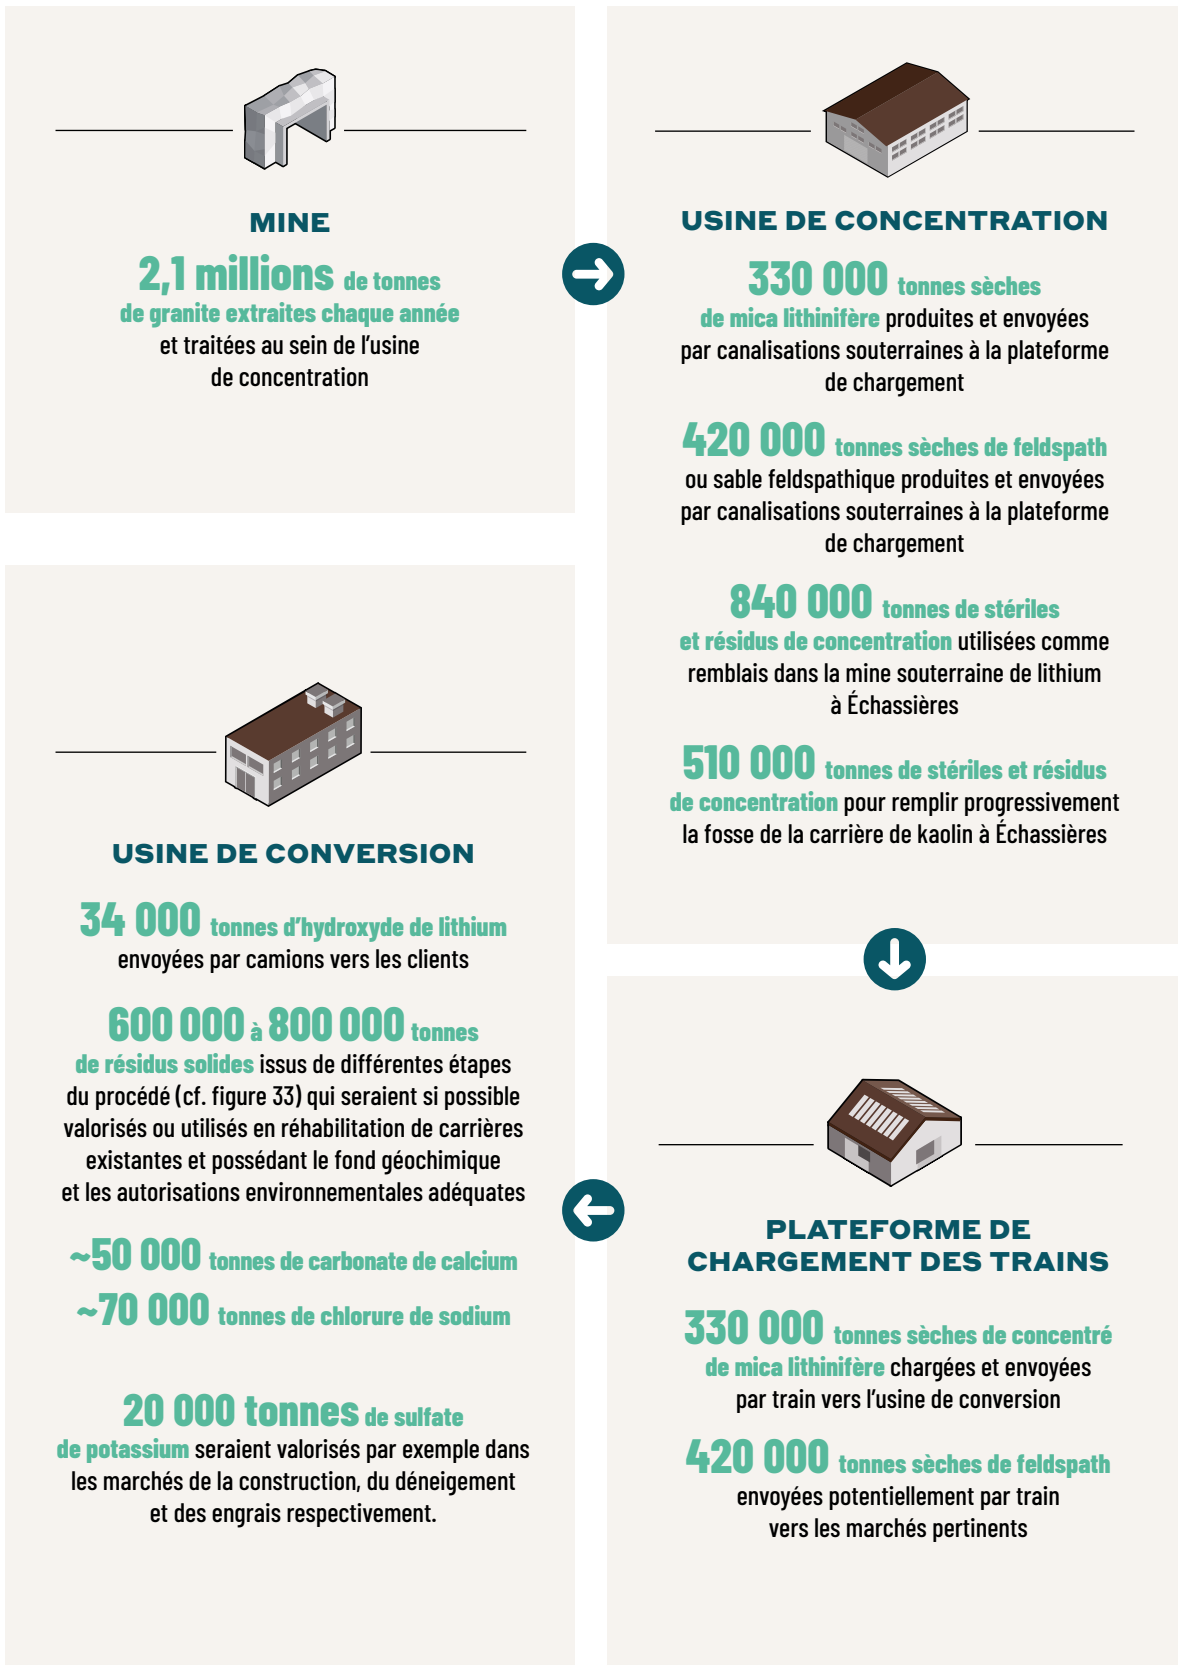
MINE

2,1 millions de tonnes de granite extraites chaque année et traitées au sein de l'usine de concentration

USINE DE CONCENTRATION

330 000 tonnes sèches de mica lithinifère produites et envoyées par canalisations souterraines à la plateforme de chargement

420 000 tonnes sèches de feldspath ou sable feldspathique produites et envoyées par canalisations souterraines à la plateforme de chargement

840 000 tonnes de stériles et résidus de concentration utilisées comme remblais dans la mine souterraine de lithium à Échassières

510 000 tonnes de stériles et résidus de concentration pour remplir progressivement la fosse de la carrière de kaolin à Échassières

USINE DE CONVERSION

34 000 tonnes d'hydroxyde de lithium envoyées par camions vers les clients

600 000 à 800 000 tonnes de résidus solides issus de différentes étapes du procédé (cf. figure 33) qui seraient si possible valorisés ou utilisés en réhabilitation de carrières existantes et possédant le fond géochimique et les autorisations environnementales adéquates

~50 000 tonnes de carbonate de calcium

~70 000 tonnes de chlorure de sodium

20 000 tonnes de sulfate de potassium seraient valorisés par exemple dans les marchés de la construction, du déneigement et des engrais respectivement.

PLATEFORME DE CHARGEMENT DES TRAINS

330 000 tonnes sèches de concentré de mica lithinifère chargées et envoyées par train vers l'usine de conversion

420 000 tonnes sèches de feldspath envoyées potentiellement par train vers les marchés pertinents